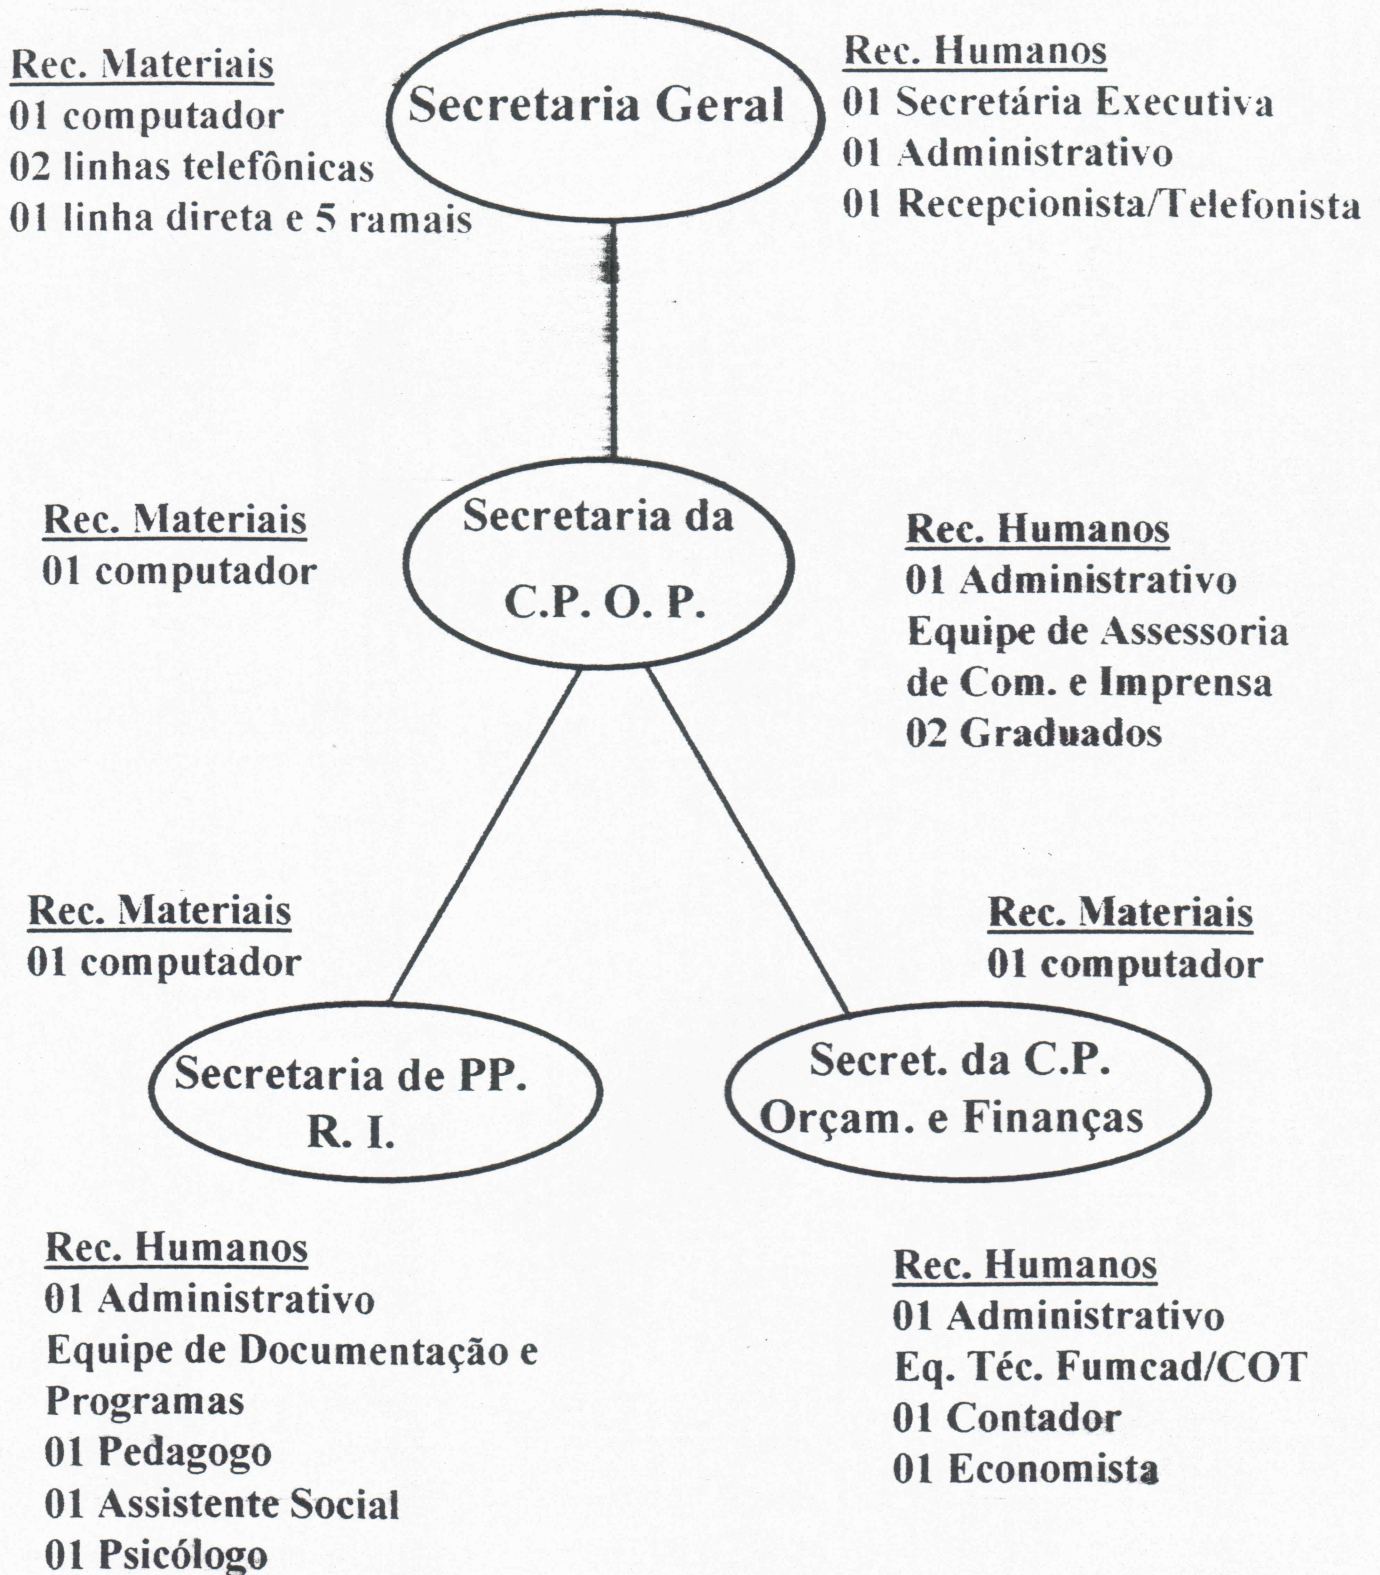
Rec. Materiais
01 computador
02 linhas telefônicas
01 linha direta e 5 ramais

Secretaria Geral

Rec. Humanos
01 Secretária Executiva
01 Administrativo
01 Recepcionista/Telefonista

Rec. Materiais
01 computador

Secretaria da C.P. O. P.

Rec. Humanos
01 Administrativo
Equipe de Assessoria de Com. e Imprensa
02 Graduados

Rec. Materiais
01 computador

Rec. Materiais
01 computador

Secretaria de PP. R. I.

Secret. da C.P. Orçam. e Finanças

Rec. Humanos
01 Administrativo
Equipe de Documentação e Programas
01 Pedagogo
01 Assistente Social
01 Psicólogo

Rec. Humanos
01 Administrativo
Eq. Téc. Fumcad/COT
01 Contador
01 Economista